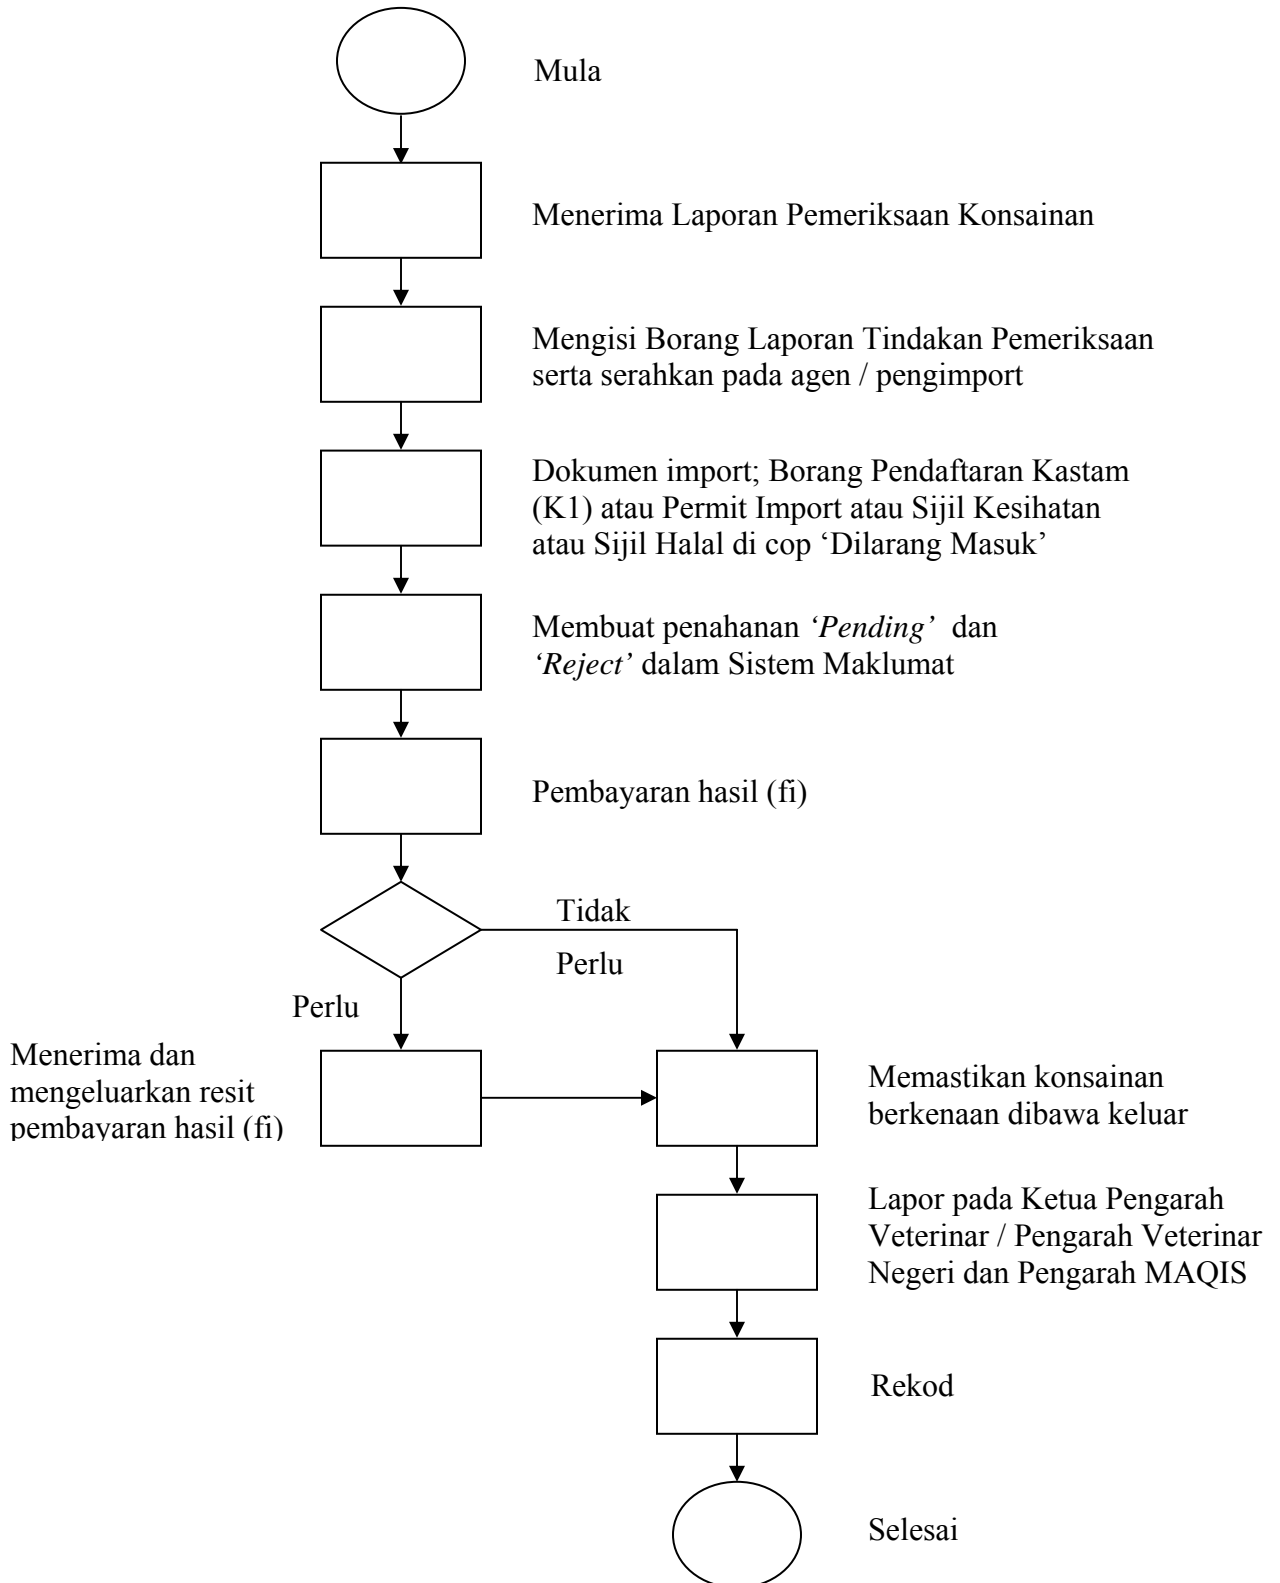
Mula

Menerima Laporan Pemeriksaan Konsainan

Mengisi Borang Laporan Tindakan Pemeriksaan serta serahkan pada agen / pengimport

Dokumen import; Borang Pendaftaran Kastam (K1) atau Permit Import atau Sijil Kesihatan atau Sijil Halal di cop 'Dilarang Masuk'

Membuat penahanan *'Pending'* dan *'Reject'* dalam Sistem Maklumat

Pembayaran hasil (fi)

Tidak Perlu

Perlu

Menerima dan mengeluarkan resit pembayaran hasil (fi)

Memastikan konsainan berkenaan dibawa keluar

Lapor pada Ketua Pengarah Veterinar / Pengarah Veterinar Negeri dan Pengarah MAQIS

Rekod

Selesai